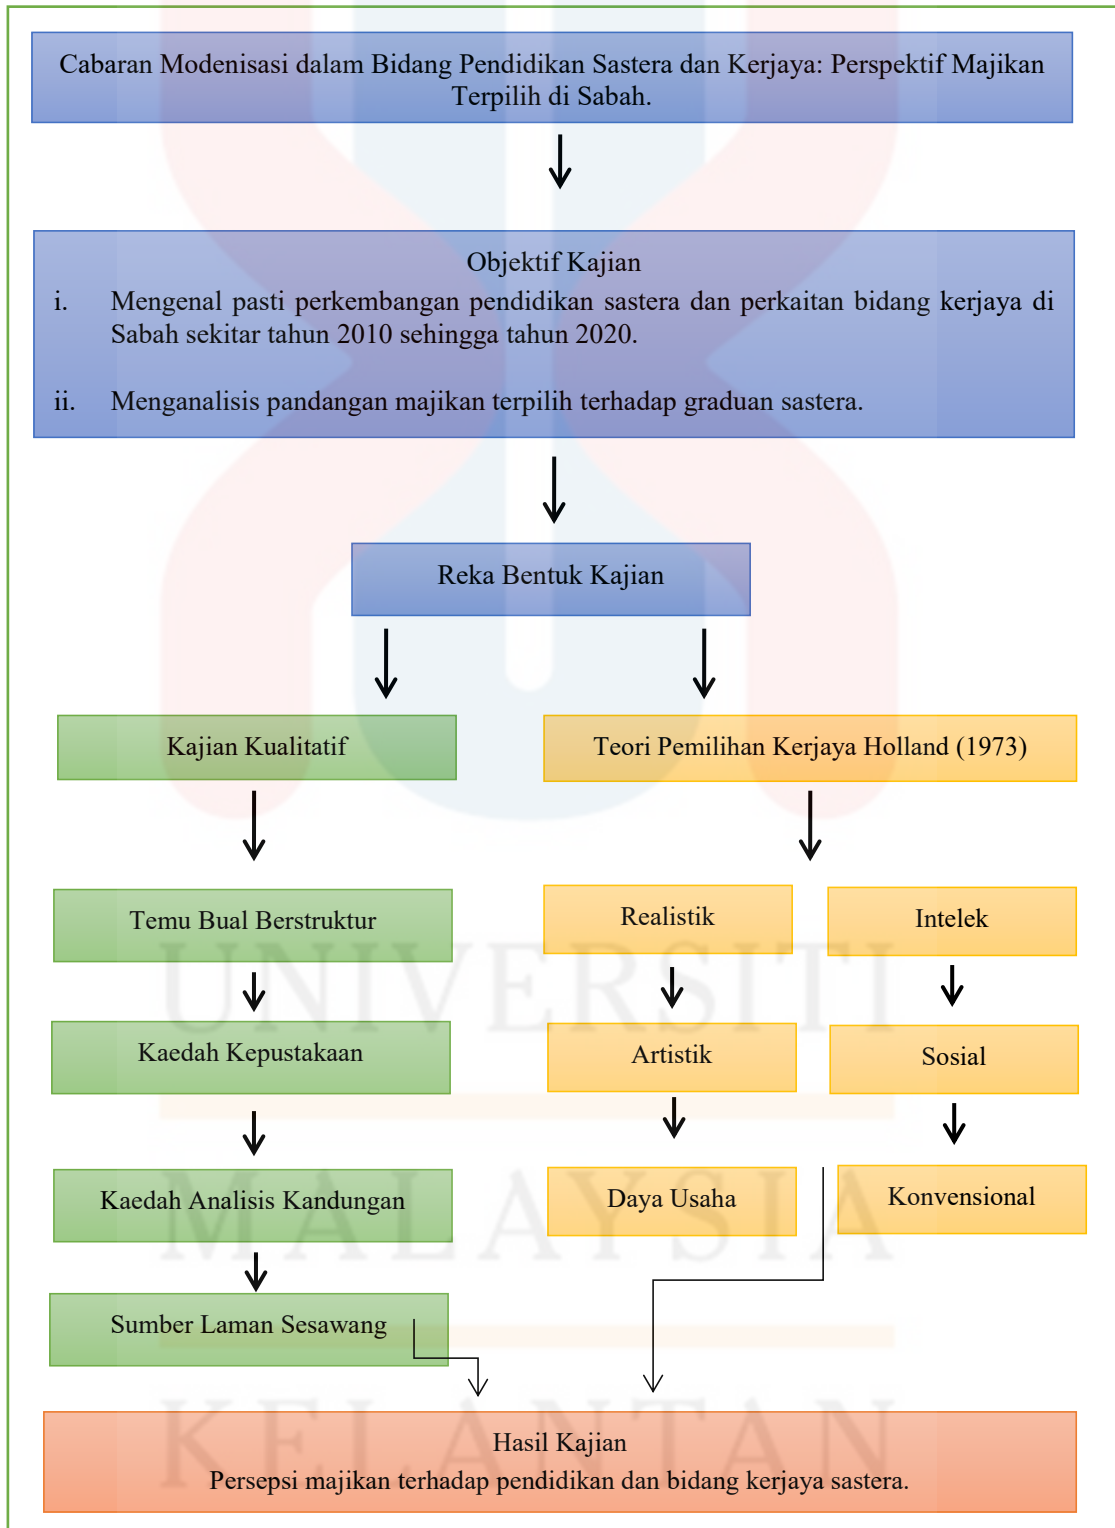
Cabaran Modenisasi dalam Bidang Pendidikan Sastera dan Kerjaya: Perspektif Majikan Terpilih di Sabah.

Objektif Kajian

i. Mengenal pasti perkembangan pendidikan sastera dan perkaitan bidang kerjaya di Sabah sekitar tahun 2010 sehingga tahun 2020.

ii. Menganalisis pandangan majikan terpilih terhadap graduan sastera.

Reka Bentuk Kajian

Kajian Kualitatif

Teori Pemilihan Kerjaya Holland (1973)

Temu Bual Berstruktur

Kaedah Kepustakaan

Kaedah Analisis Kandungan

Sumber Laman Sesawang

Realistik

Intelek

Artistik

Sosial

Daya Usaha

Konvensional

Hasil Kajian
Persepsi majikan terhadap pendidikan dan bidang kerjaya sastera.

UNIVERSITI MALAYSIA KELANTAN